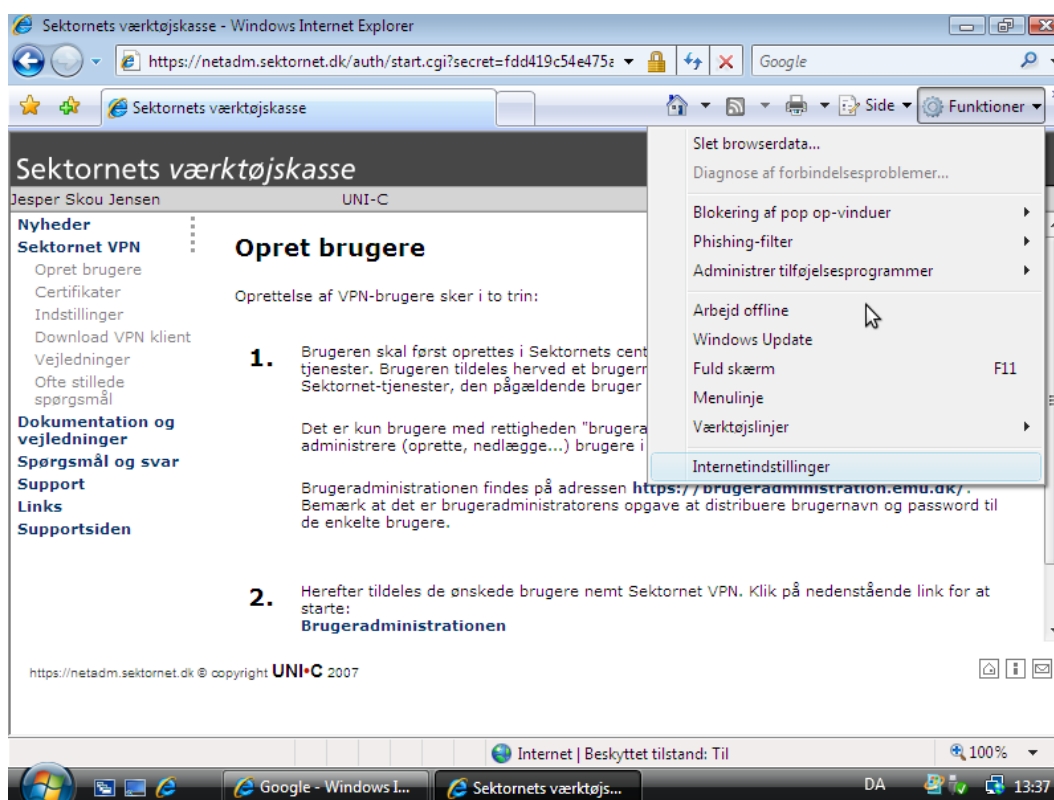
Sektornets værktøjskasse - Windows Internet Explorer

https://netadm.sektornet.dk/auth/start.cgi?secret=fdd419c54e475a

Google

Sektornets værktøjskasse

Side ▾ Funktioner ▾

Sektornets værktøjskasse

Jesper Skou Jensen UNI-C

Nyheder
Sektornet VPN
Opret brugere
Certifikater
Indstillinger
Download VPN klient
Vejledninger
Ofte stillede spørgsmål
Dokumentation og vejledninger
Spørgsmål og svar
Support
Links
Supportsiden

Opret brugere

Oprettelse af VPN-brugere sker i to trin:

1. Brugeren skal først oprettes i Sektornets cent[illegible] tjenester. Brugeren tildeles herved et brugern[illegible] Sektornet-tjenester, den pågældende bruger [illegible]

Det er kun brugere med rettigheden "brugera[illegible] administrere (oprette, nedlægge...) brugere i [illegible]

Brugeradministrationen findes på adressen https://brugeradministration.emu.dk/. Bemærk at det er brugeradministratorens opgave at distribuere brugernavn og password til de enkelte brugere.

2. Herefter tildeles de ønskede brugere nemt Sektornet VPN. Klik på nedenstående link for at starte:
Brugeradministrationen

https://netadm.sektornet.dk © copyright UNI•C 2007

Slet browserdata...
Diagnose af forbindelsesproblemer...
Blokering af pop op-vinduer
Phishing-filter
Administrer tilføjelsesprogrammer
Arbejd offline
Windows Update
Fuld skærm F11
Menulinje
Værktøjslinjer
Internetindstillinger

Internet | Beskyttet tilstand: Til
100%

Google - Windows I...
Sektornets værktøjs...
DA
13:37